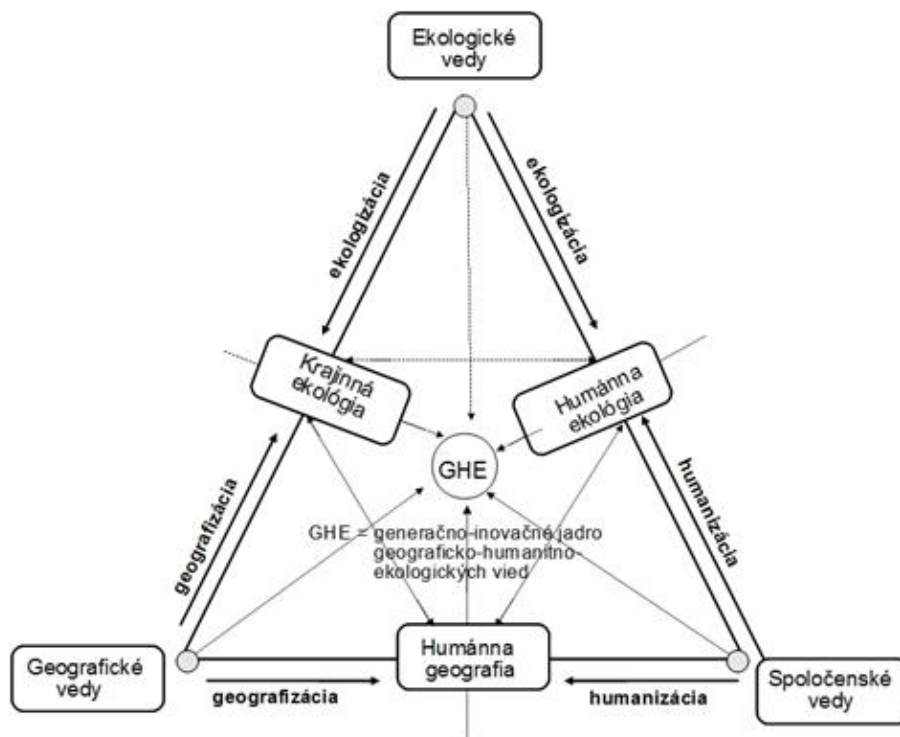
Ekologické vedy

ekologizácia

ekologizácia

Krajinná ekológia

Humánna ekológia

GHE

geografizácia

humanizácia

GHE = generačno-inovačné jadro geograficko-humanitno-ekologických vied

Geografické vedy

Humánna geografia

Spoločenské vedy

geografizácia

humanizácia